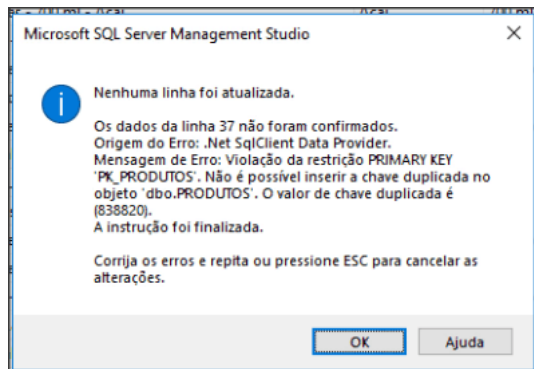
Microsoft SQL Server Management Studio

Nenhuma linha foi atualizada.

Os dados da linha 37 não foram confirmados.
Origem do Erro: .Net SqlClient Data Provider.
Mensagem de Erro: Violação da restrição PRIMARY KEY 'PK_PRODUTOS'. Não é possível inserir a chave duplicada no objeto 'dbo.PRODUTOS'. O valor de chave duplicada é (838820).
A instrução foi finalizada.

Corrija os erros e repita ou pressione ESC para cancelar as alterações.

OK
Ajuda